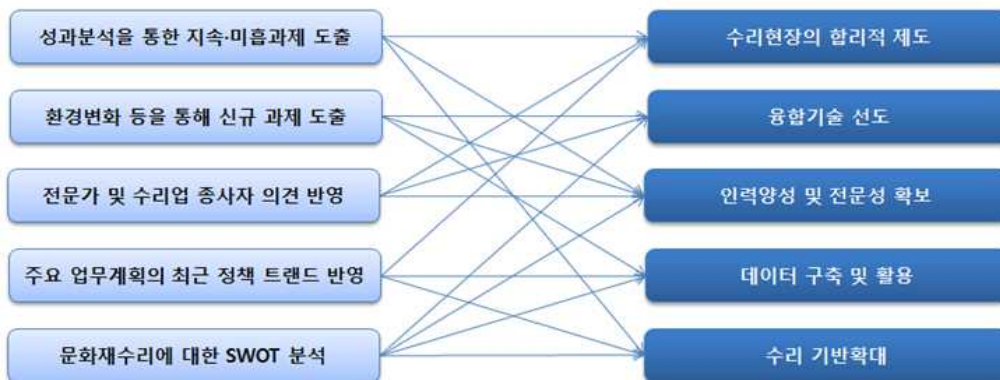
성과분석을 통한 지속·미흡과제 도출

환경변화 등을 통해 신규 과제 도출

전문가 및 수리업 종사자 의견 반영

주요 업무계획의 최근 정책 트렌드 반영

문화재수리에 대한 SWOT 분석

수리현장의 합리적 제도

융합기술 선도

인력양성 및 전문성 확보

데이터 구축 및 활용

수리 기반확대